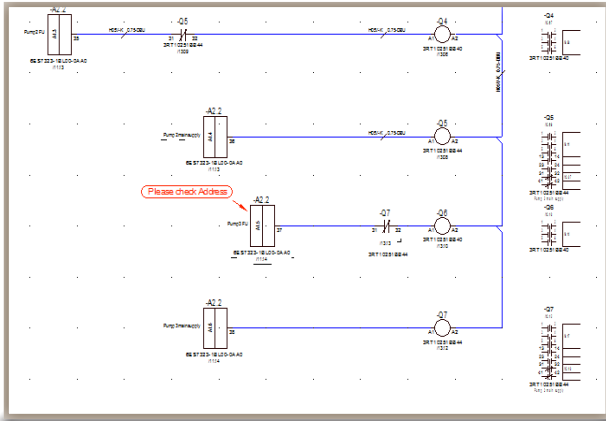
-A2.2
Pump3 Fu
A0.5
35
6ES7323-1BL00-0AA0
/1.13
H05-K_0.75 GBU
-Q5
31
32
3RT1023-1BB44
/13.09
H05-K_0.75 GBU
-Q4
A1
A2
3RT1023-1BB44
/13.08
H05-K_0.75 GBU
-Q4
3RT1023-1BB40

-A2.2
Pump3 mains supply
A0.6
36
6ES7323-1BL00-0AA0
/1.13
H05-K_0.75 GBU
-Q5
A1
A2
3RT1023-1BB44
/13.09
-Q5
3RT1023-1BB44

Please check Address
-A2.2
Pump3 Fu
A0.6
37
6ES7323-1BL00-0AA0
/1.14
-Q7
31
32
3RT1023-1BB44
/13.13
-Q6
A1
A2
3RT1023-1BB44
/13.10
-Q6

-A2.2
Pump3 mains supply
A0.6
38
6ES7323-1BL00-0AA0
/1.14
-Q7
A1
A2
3RT1023-1BB44
/13.12
-Q7
3RT1023-1BB44
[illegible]